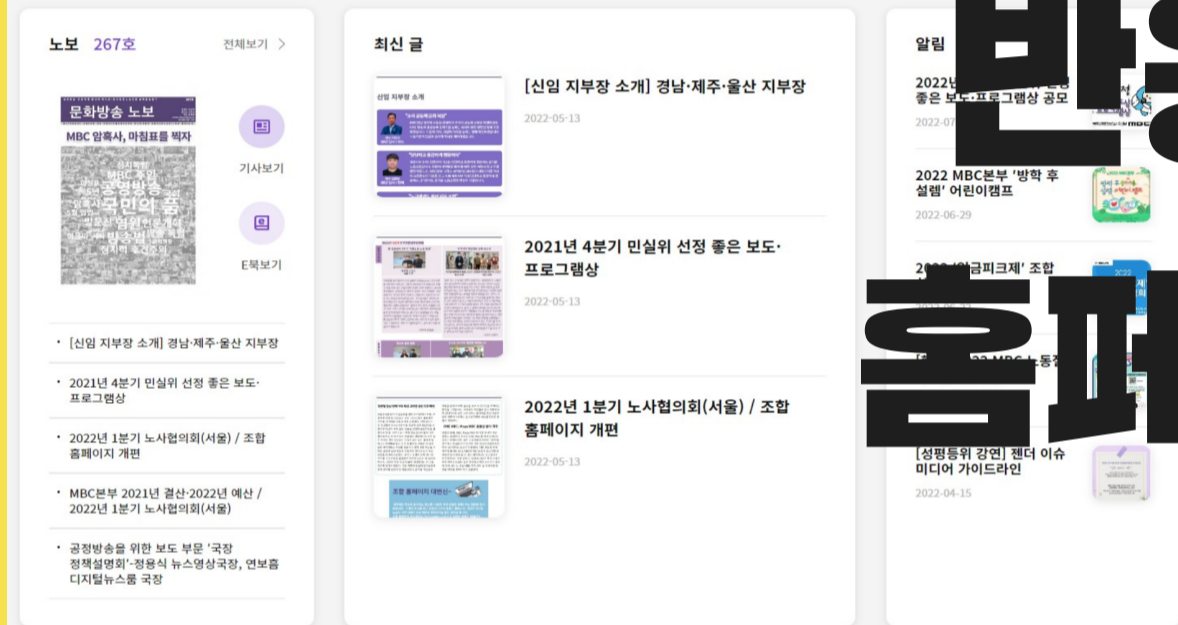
노보 267호

전체보기 >

문화방송 노보

MBC 암흑사, 마침표를 찍자

공영방송 국민의 품

기사보기

E북보기

• [신임 지부장 소개] 경남·제주·울산 지부장

• 2021년 4분기 민실위 선정 좋은 보도·프로그램상

• 2022년 1분기 노사협의회(서울) / 조합 홈페이지 개편

• MBC본부 2021년 결산·2022년 예산 / 2022년 1분기 노사협의회(서울)

• 공정방송을 위한 보도 부문 '국장 정책설명회'-정용식 뉴스영상국장, 연보흠 디지털뉴스룸 국장

최신 글

[신임 지부장 소개] 경남·제주·울산 지부장

2022-05-13

2021년 4분기 민실위 선정 좋은 보도·프로그램상

2022-05-13

2022년 1분기 노사협의회(서울) / 조합 홈페이지 개편

2022-05-13

알림

2022년 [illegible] 좋은 보도·프로그램상 공모

2022-07

2022 MBC본부 '방학 후 설렘' 어린이캠프

2022-06-29

2022 '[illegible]피크제' 조합

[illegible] MBC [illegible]

[성평등위 강연] 젠더 이슈 미디어 가이드라인

2022-04-15

반

홈페